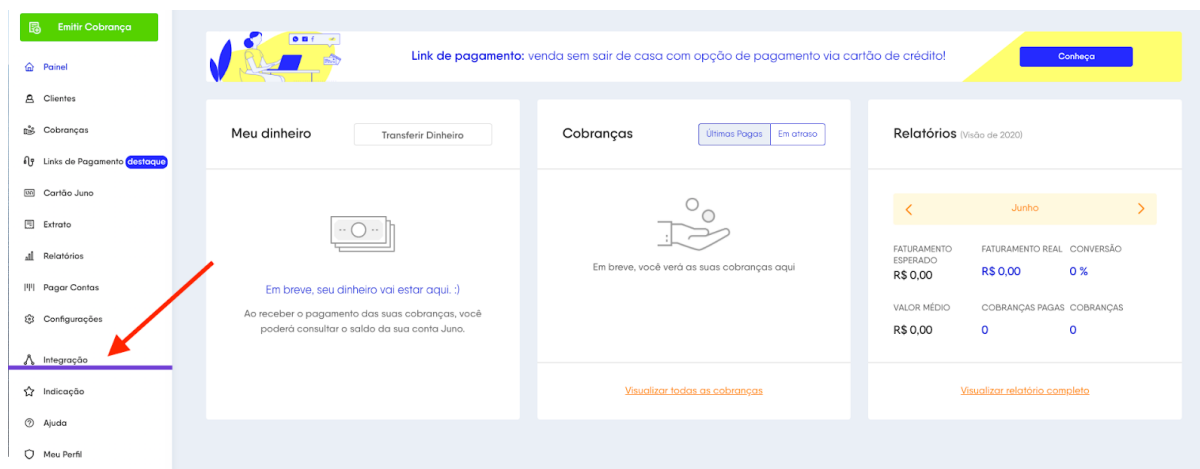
Emitir Cobrança

Painel
Clientes
Cobranças
Links de Pagamento destaque
Cartão Juno
Extrato
Relatórios
Pagar Contas
Configurações
Integração
Indicação
Ajuda
Meu Perfil

Link de pagamento: venda sem sair de casa com opção de pagamento via cartão de crédito!

Conheça

Meu dinheiro

Transferir Dinheiro

Em breve, seu dinheiro vai estar aqui. :)

Ao receber o pagamento das suas cobranças, você poderá consultar o saldo da sua conta Juno.

Cobranças

Últimas Pagas

Em atraso

Em breve, você verá as suas cobranças aqui

Visualizar todas as cobranças

Relatórios (Visão de 2020)

Junho

FATURAMENTO ESPERADO
R$ 0,00

FATURAMENTO REAL
R$ 0,00

CONVERSÃO
0 %

VALOR MÉDIO
R$ 0,00

COBRANÇAS PAGAS
0

COBRANÇAS
0

Visualizar relatório completo